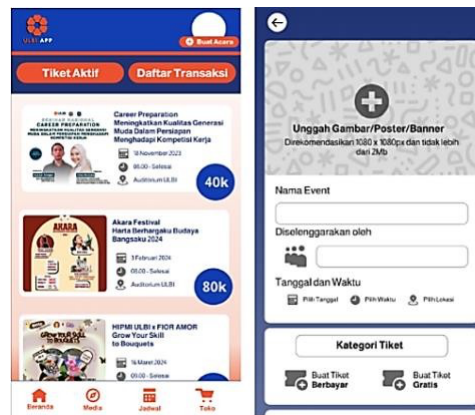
ULBI APP

Buat Acara

Tiket Aktif

Daftar Transaksi

Career Preparation Meningkatkan Kualitas Generasi Muda Dalam Persiapan Menghadapi Kompetisi Kerja

18 November 2023

08.00 - Selesai

Auditorium ULBI

40k

Akara Festival Harta Berharganya Budaya Bangsaku 2024

5 Februari 2024

08.00 - Selesai

Auditorium ULBI

80k

HIPMI ULBI x FIOR AMOR Grow Your Skill to Bouquets

16 Maret 2024

09.00 - Selesai

Beranda

Media

Jadwal

Toko

Unggah Gambar/Poster/Banner

Direkomendasikan 1080 x 1080px dan tidak lebih dari 2Mb

Nama Event

Diselenggarakan oleh

Tanggal dan Waktu

Pilih Tanggal

Pilih Waktu

Pilih Lokasi

Kategori Tiket

Buat Tiket Berbayar

Buat Tiket Gratis